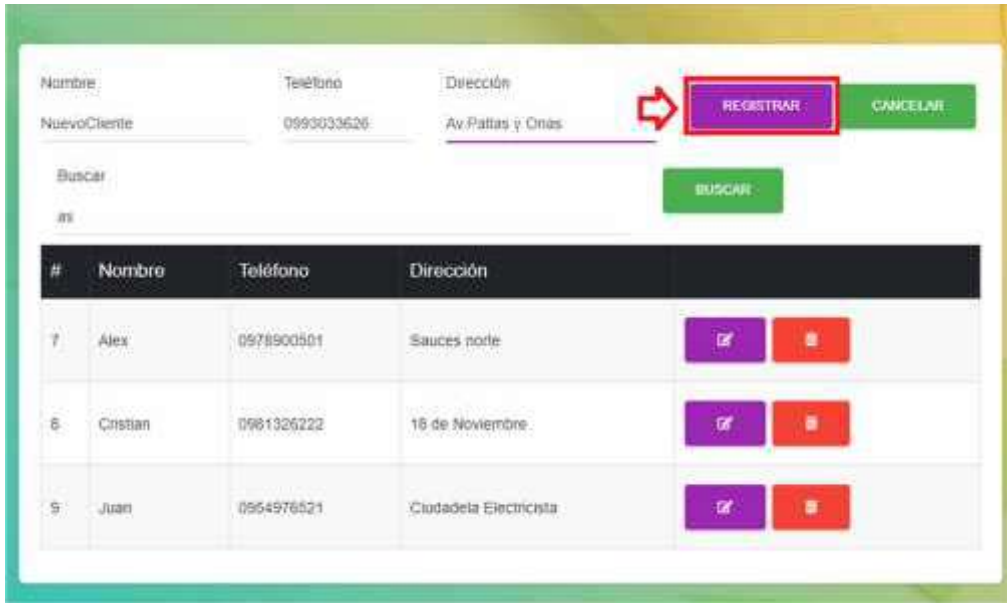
Nombre
NuevoCliente

Teléfono
0993033626

Dirección
Av.Pattas y Onas

REGISTRAR

CANCELAR

Buscar
as

BUSCAR

| # | Nombre | Teléfono | Dirección | |
|---|---|---|---|---|
| 7 | Alex | 0978900501 | Sauces norte | |
| 8 | Cristian | 0981326222 | 18 de Noviembre | |
| 9 | Juan | 0964976521 | Ciudadela Electricista | |